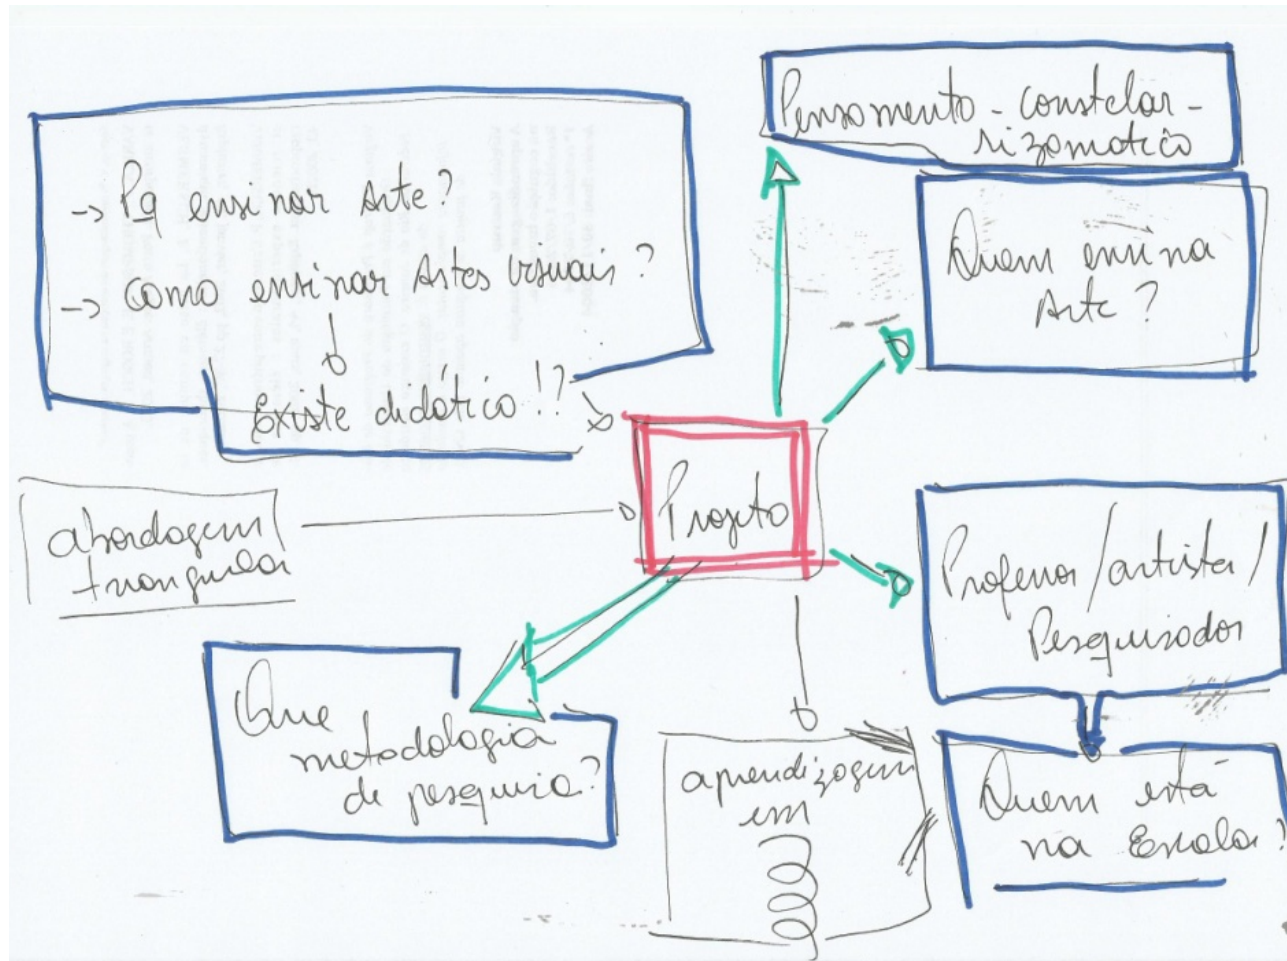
-> Pq ensinar Arte?
-> Como ensinar Artes visuais?
Existe didático!?

Pensamento - constelar - rizomatico

Quem ensina Arte?

abordagem triangular

Projeto

Professor/artista/Pesquisador

Quem está na Escola!?

Que metodologia de pesquisa?

aprendizagem em